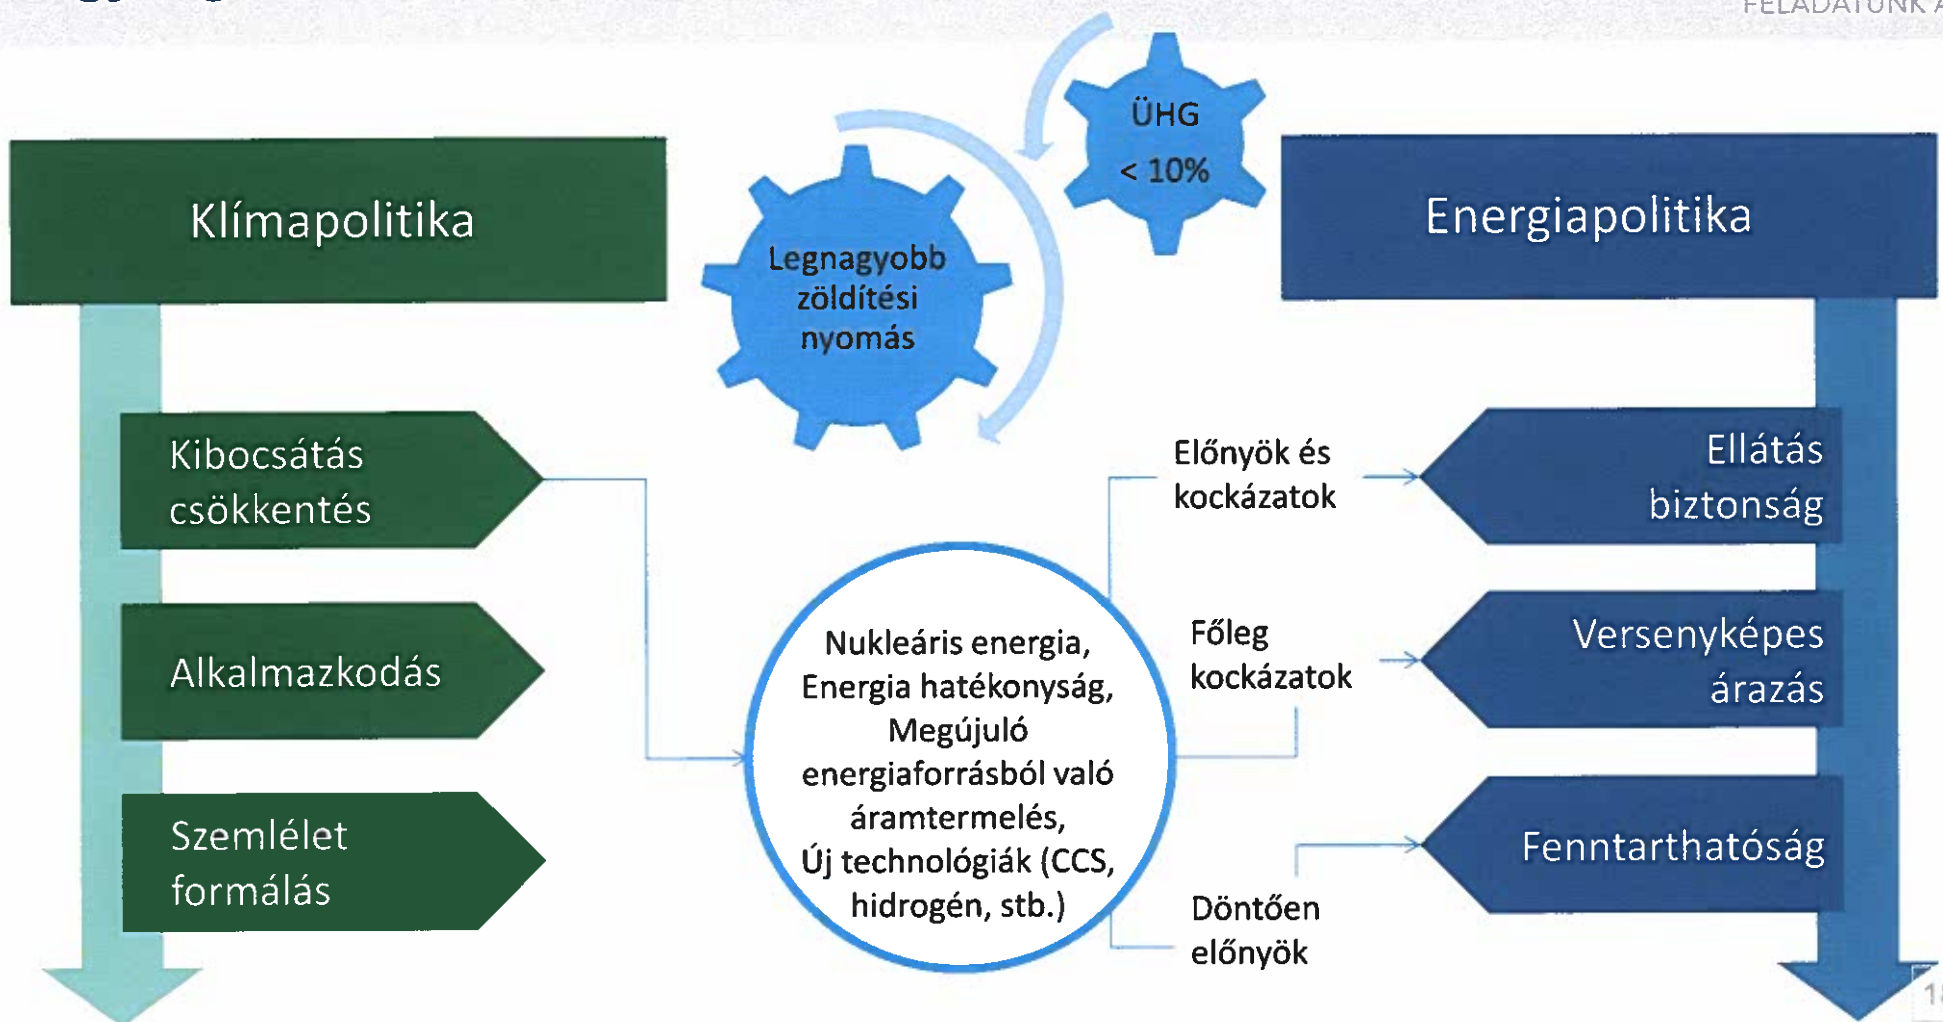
FELADATUNK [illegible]

ÜHG
< 10%

Klímapolitika

Legnagyobb zöldítési nyomás

Energiapolitika

Kibocsátás csökkentés

Alkalmazkodás

Szemlélet formálás

Nukleáris energia, Energia hatékonyság, Megújuló energiaforrásból való áramtermelés, Új technológiák (CCS, hidrogén, stb.)

Előnyök és kockázatok

Főleg kockázatok

Döntően előnyök

Ellátás biztonság

Versenyképes árazás

Fenntarthatóság

1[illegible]